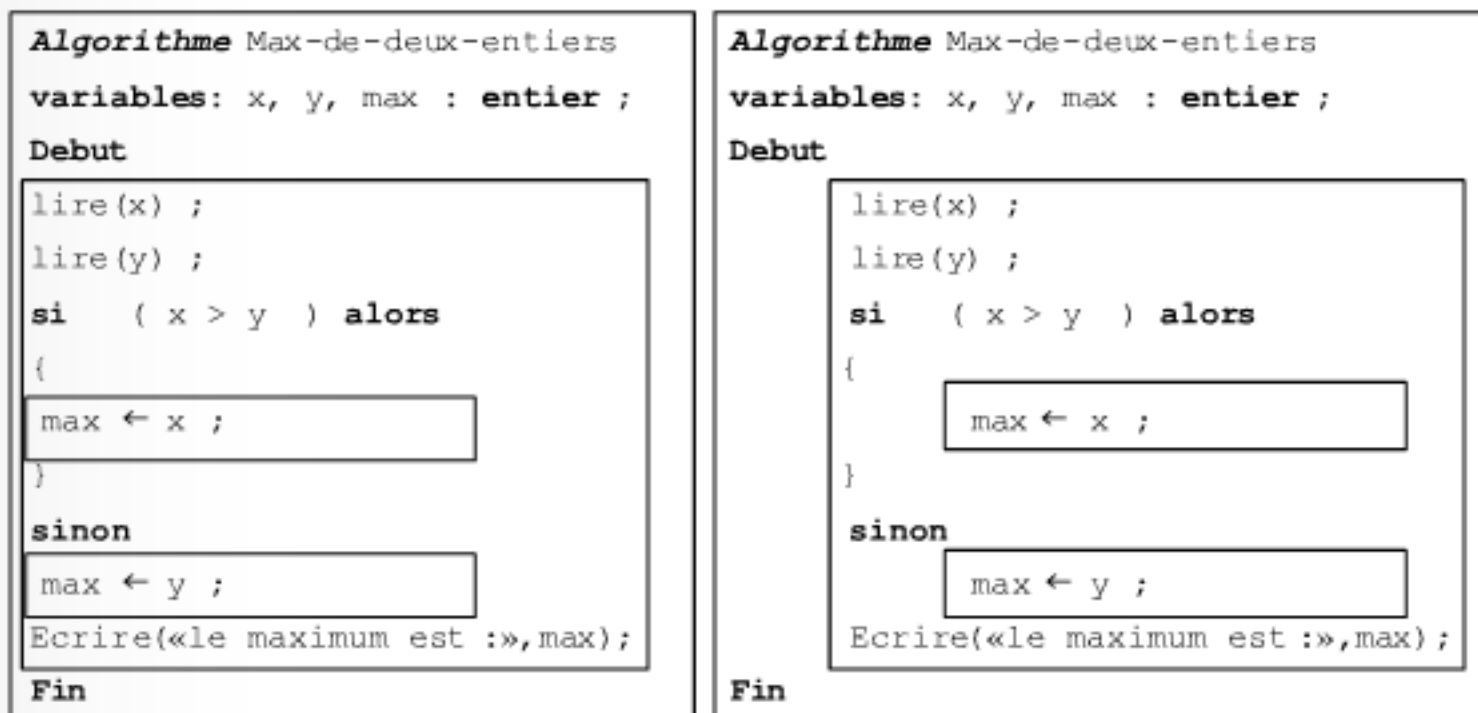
Algorithme Max-de-deux-entiers
variables: x, y, max : entier ;
Debut
lire(x) ;
lire(y) ;
si ( x > y ) alors
{
max ← x ;
}
sinon
max ← y ;
Ecrire(«le maximum est :»,max);
Fin

Algorithme Max-de-deux-entiers
variables: x, y, max : entier ;
Debut
lire(x) ;
lire(y) ;
si ( x > y ) alors
{
max ← x ;
}
sinon
max ← y ;
Ecrire(«le maximum est :»,max);
Fin